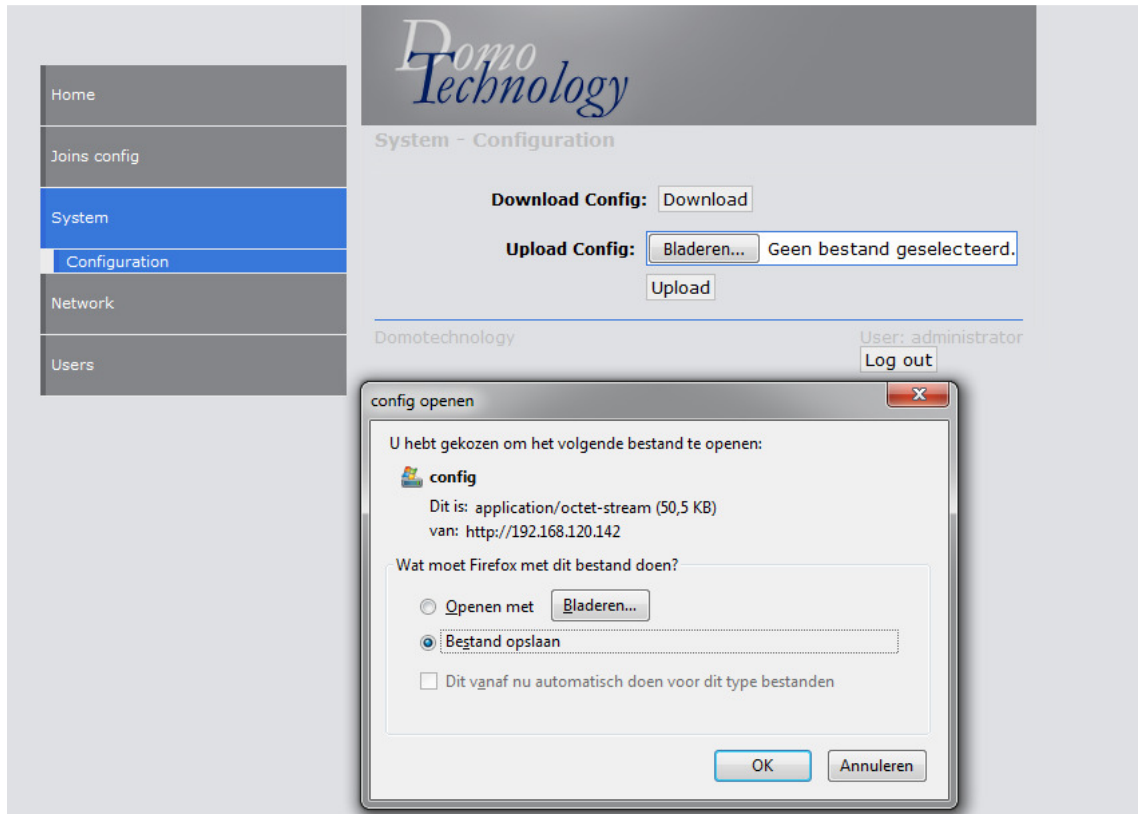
Home

Joins config

System

Configuration

Network

Users

Domo Technology

System - Configuration

Download Config: Download

Upload Config: Bladeren... Geen bestand geselecteerd.

Upload

Domotechnology

User: administrator

Log out

config openen

U hebt gekozen om het volgende bestand te openen:

config

Dit is: application/octet-stream (50,5 KB)

van: http://192.168.120.142

Wat moet Firefox met dit bestand doen?

Openen met Bladeren...

Bestand opslaan

Dit vanaf nu automatisch doen voor dit type bestanden

OK Annuleren